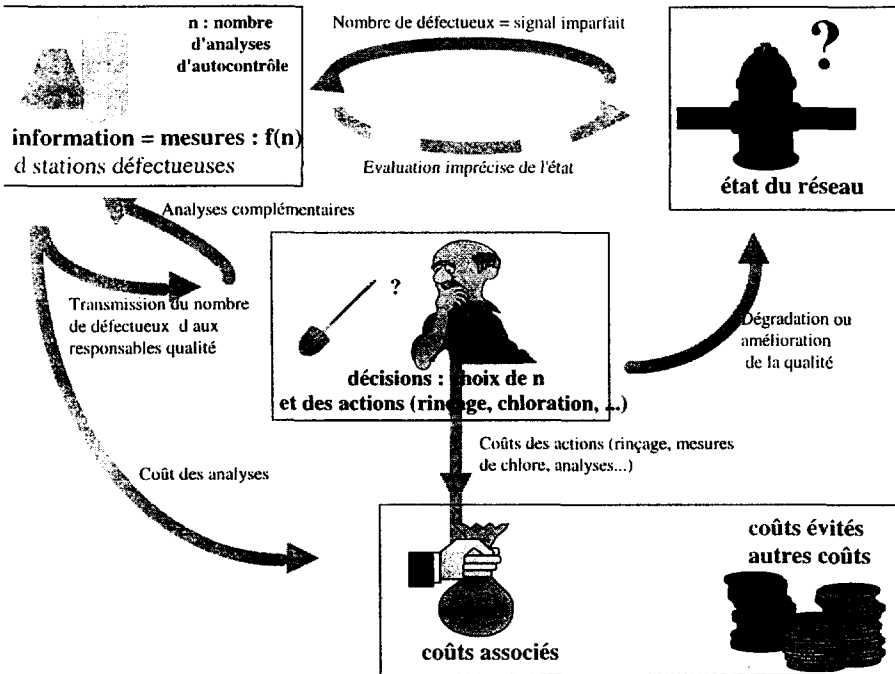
n : nombre d'analyses d'autocontrôle

information = mesures : f(n)
d stations défectueuses

Nombre de défectueux = signal imparfait

Evaluation imprécise de l'état

?

état du réseau

Analyses complémentaires

Transmission du nombre de défectueux d aux responsables qualité

?

décisions : choix de n et des actions (rinçage, chloration, ...)

Dégradation ou amélioration de la qualité

Coûts des actions (rinçage, mesures de chlore, analyses...)

Coût des analyses

coûts évités
autres coûts

coûts associés